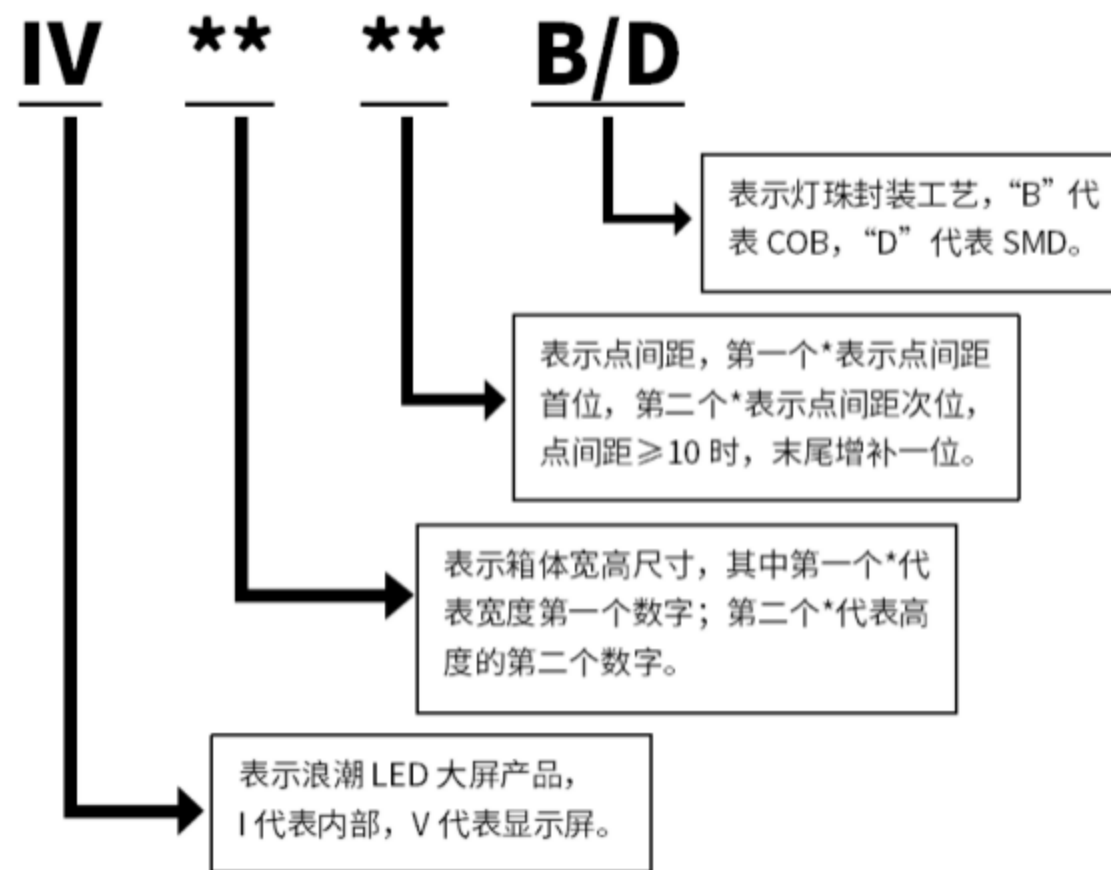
IV ** ** B/D

表示灯珠封装工艺，“B”代表 COB，“D”代表 SMD。

表示点间距，第一个*表示点间距首位，第二个*表示点间距次位，点间距≥10 时，末尾增补一位。

表示箱体宽高尺寸，其中第一个*代表宽度第一个数字；第二个*代表高度的第二个数字。

表示浪潮 LED 大屏产品，I 代表内部，V 代表显示屏。